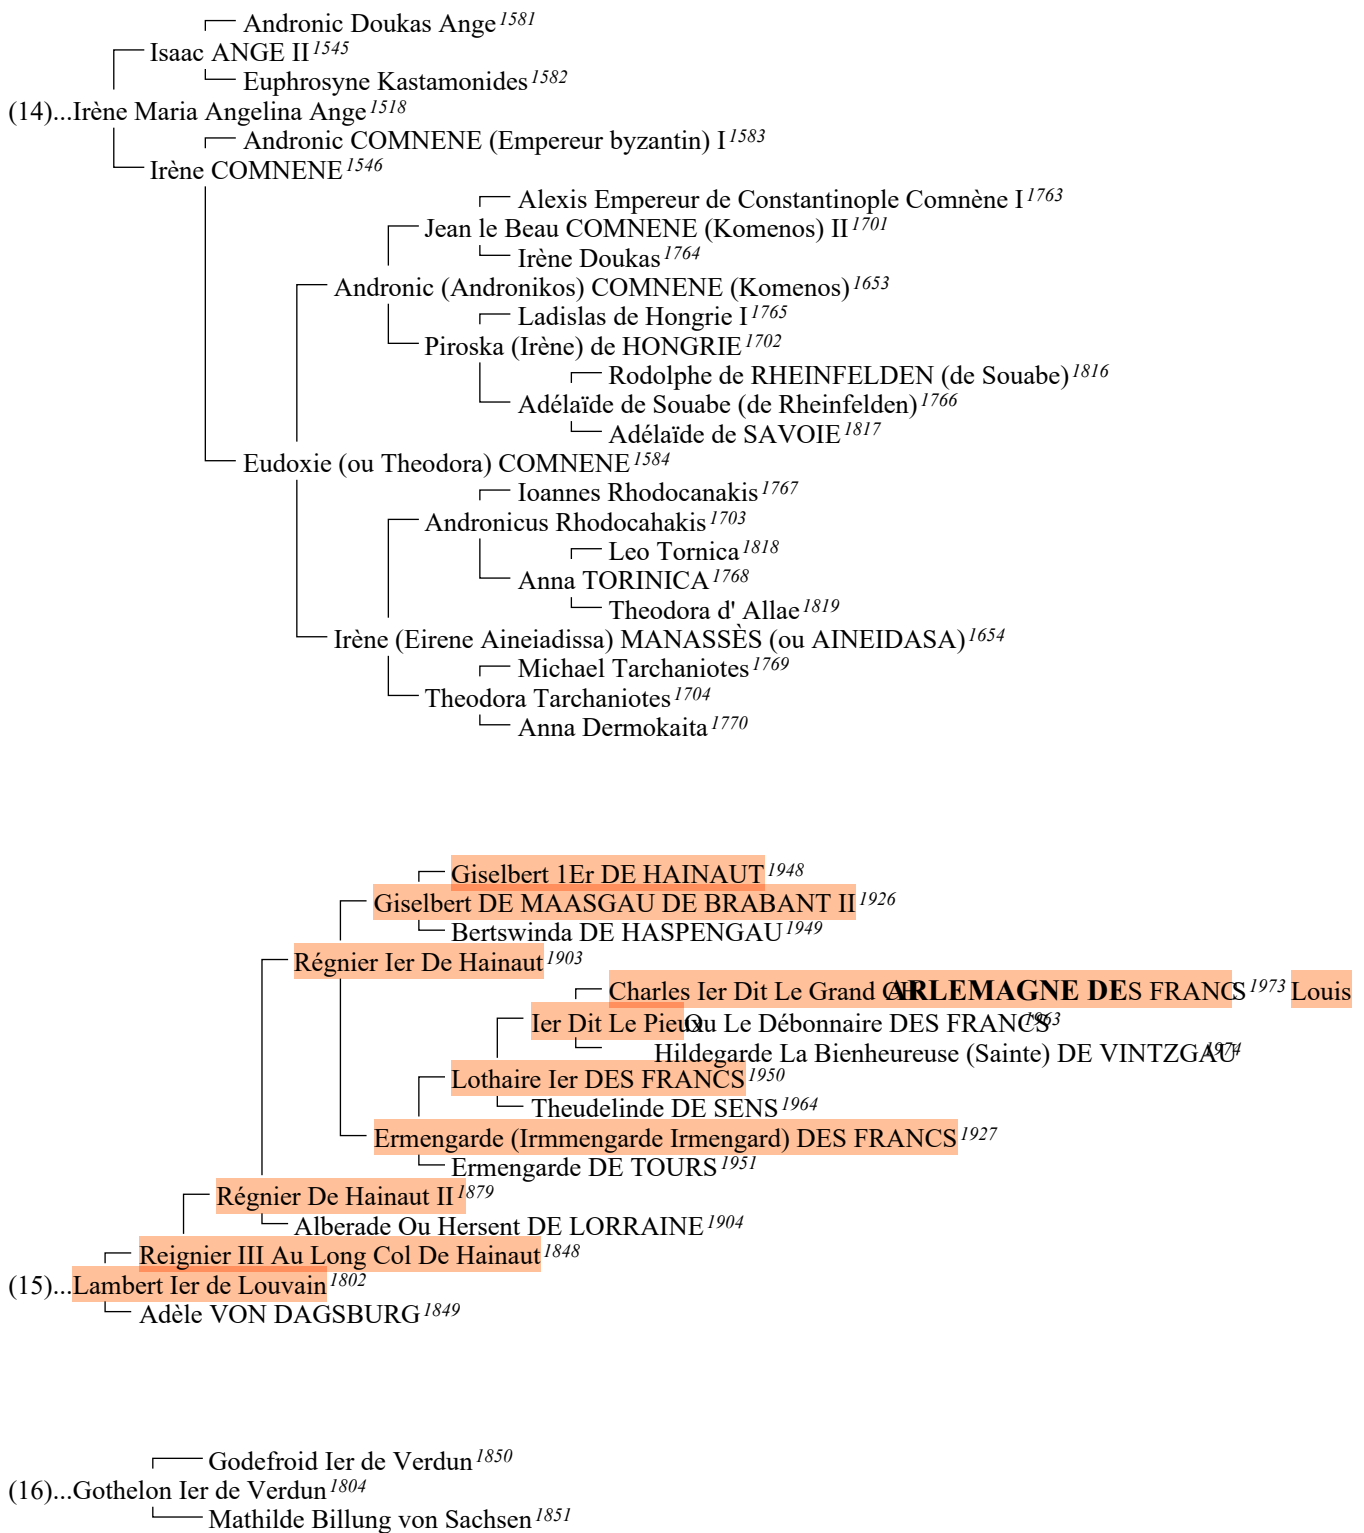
Andronic Doukas Ange $^{1581}$
Isaac ANGE II $^{1545}$
Euphrosyne Kastamonides $^{1582}$
(14)...Irène Maria Angelina Ange $^{1518}$
Andronic COMNENE (Empereur byzantin) I $^{1583}$
Irène COMNENE $^{1546}$
Alexis Empereur de Constantinople Comnène I $^{1763}$
Jean le Beau COMNENE (Komenos) II $^{1701}$
Irène Doukas $^{1764}$
Andronic (Andronikos) COMNENE (Komenos) $^{1653}$
Ladislas de Hongrie I $^{1765}$
Piroska (Irène) de HONGRIE $^{1702}$
Rodolphe de RHEINFELDEN (de Souabe) $^{1816}$
Adélaïde de Souabe (de Rheinfelden) $^{1766}$
Adélaïde de SAVOIE $^{1817}$
Eudoxie (ou Theodora) COMNENE $^{1584}$
Ioannes Rhodocanakis $^{1767}$
Andronicus Rhodocahakis $^{1703}$
Leo Tornica $^{1818}$
Anna TORINICA $^{1768}$
Theodora d' Allae $^{1819}$
Irène (Eirene Aineiadissa) MANASSÈS (ou AINEIDASA) $^{1654}$
Michael Tarchaniotes $^{1769}$
Theodora Tarchaniotes $^{1704}$
Anna Dermokaita $^{1770}$

Giselbert 1Er DE HAINAUT $^{1948}$
Giselbert DE MAASGAU DE BRABANT II $^{1926}$
Bertswinda DE HASPENGAU $^{1949}$
Régnier Ier De Hainaut $^{1903}$
Charles Ier Dit Le Grand CHARLEMAGNE DES FRANCS $^{1973}$ Louis Ier Dit Le Pieux Ou Le Débonnaire DES FRANCS $^{1963}$
Hildegarde La Bienheureuse (Sainte) DE VINTZGAU $^{1974}$
Lothaire Ier DES FRANCS $^{1950}$
Theudelinde DE SENS $^{1964}$
Ermengarde (Irmmengarde Irmengard) DES FRANCS $^{1927}$
Ermengarde DE TOURS $^{1951}$
Régnier De Hainaut II $^{1879}$
Alberade Ou Hersent DE LORRAINE $^{1904}$
Reignier III Au Long Col De Hainaut $^{1848}$
(15)...Lambert Ier de Louvain $^{1802}$
Adèle VON DAGSBURG $^{1849}$

Godefroid Ier de Verdun $^{1850}$
(16)...Gothelon Ier de Verdun $^{1804}$
Mathilde Billung von Sachsen $^{1851}$